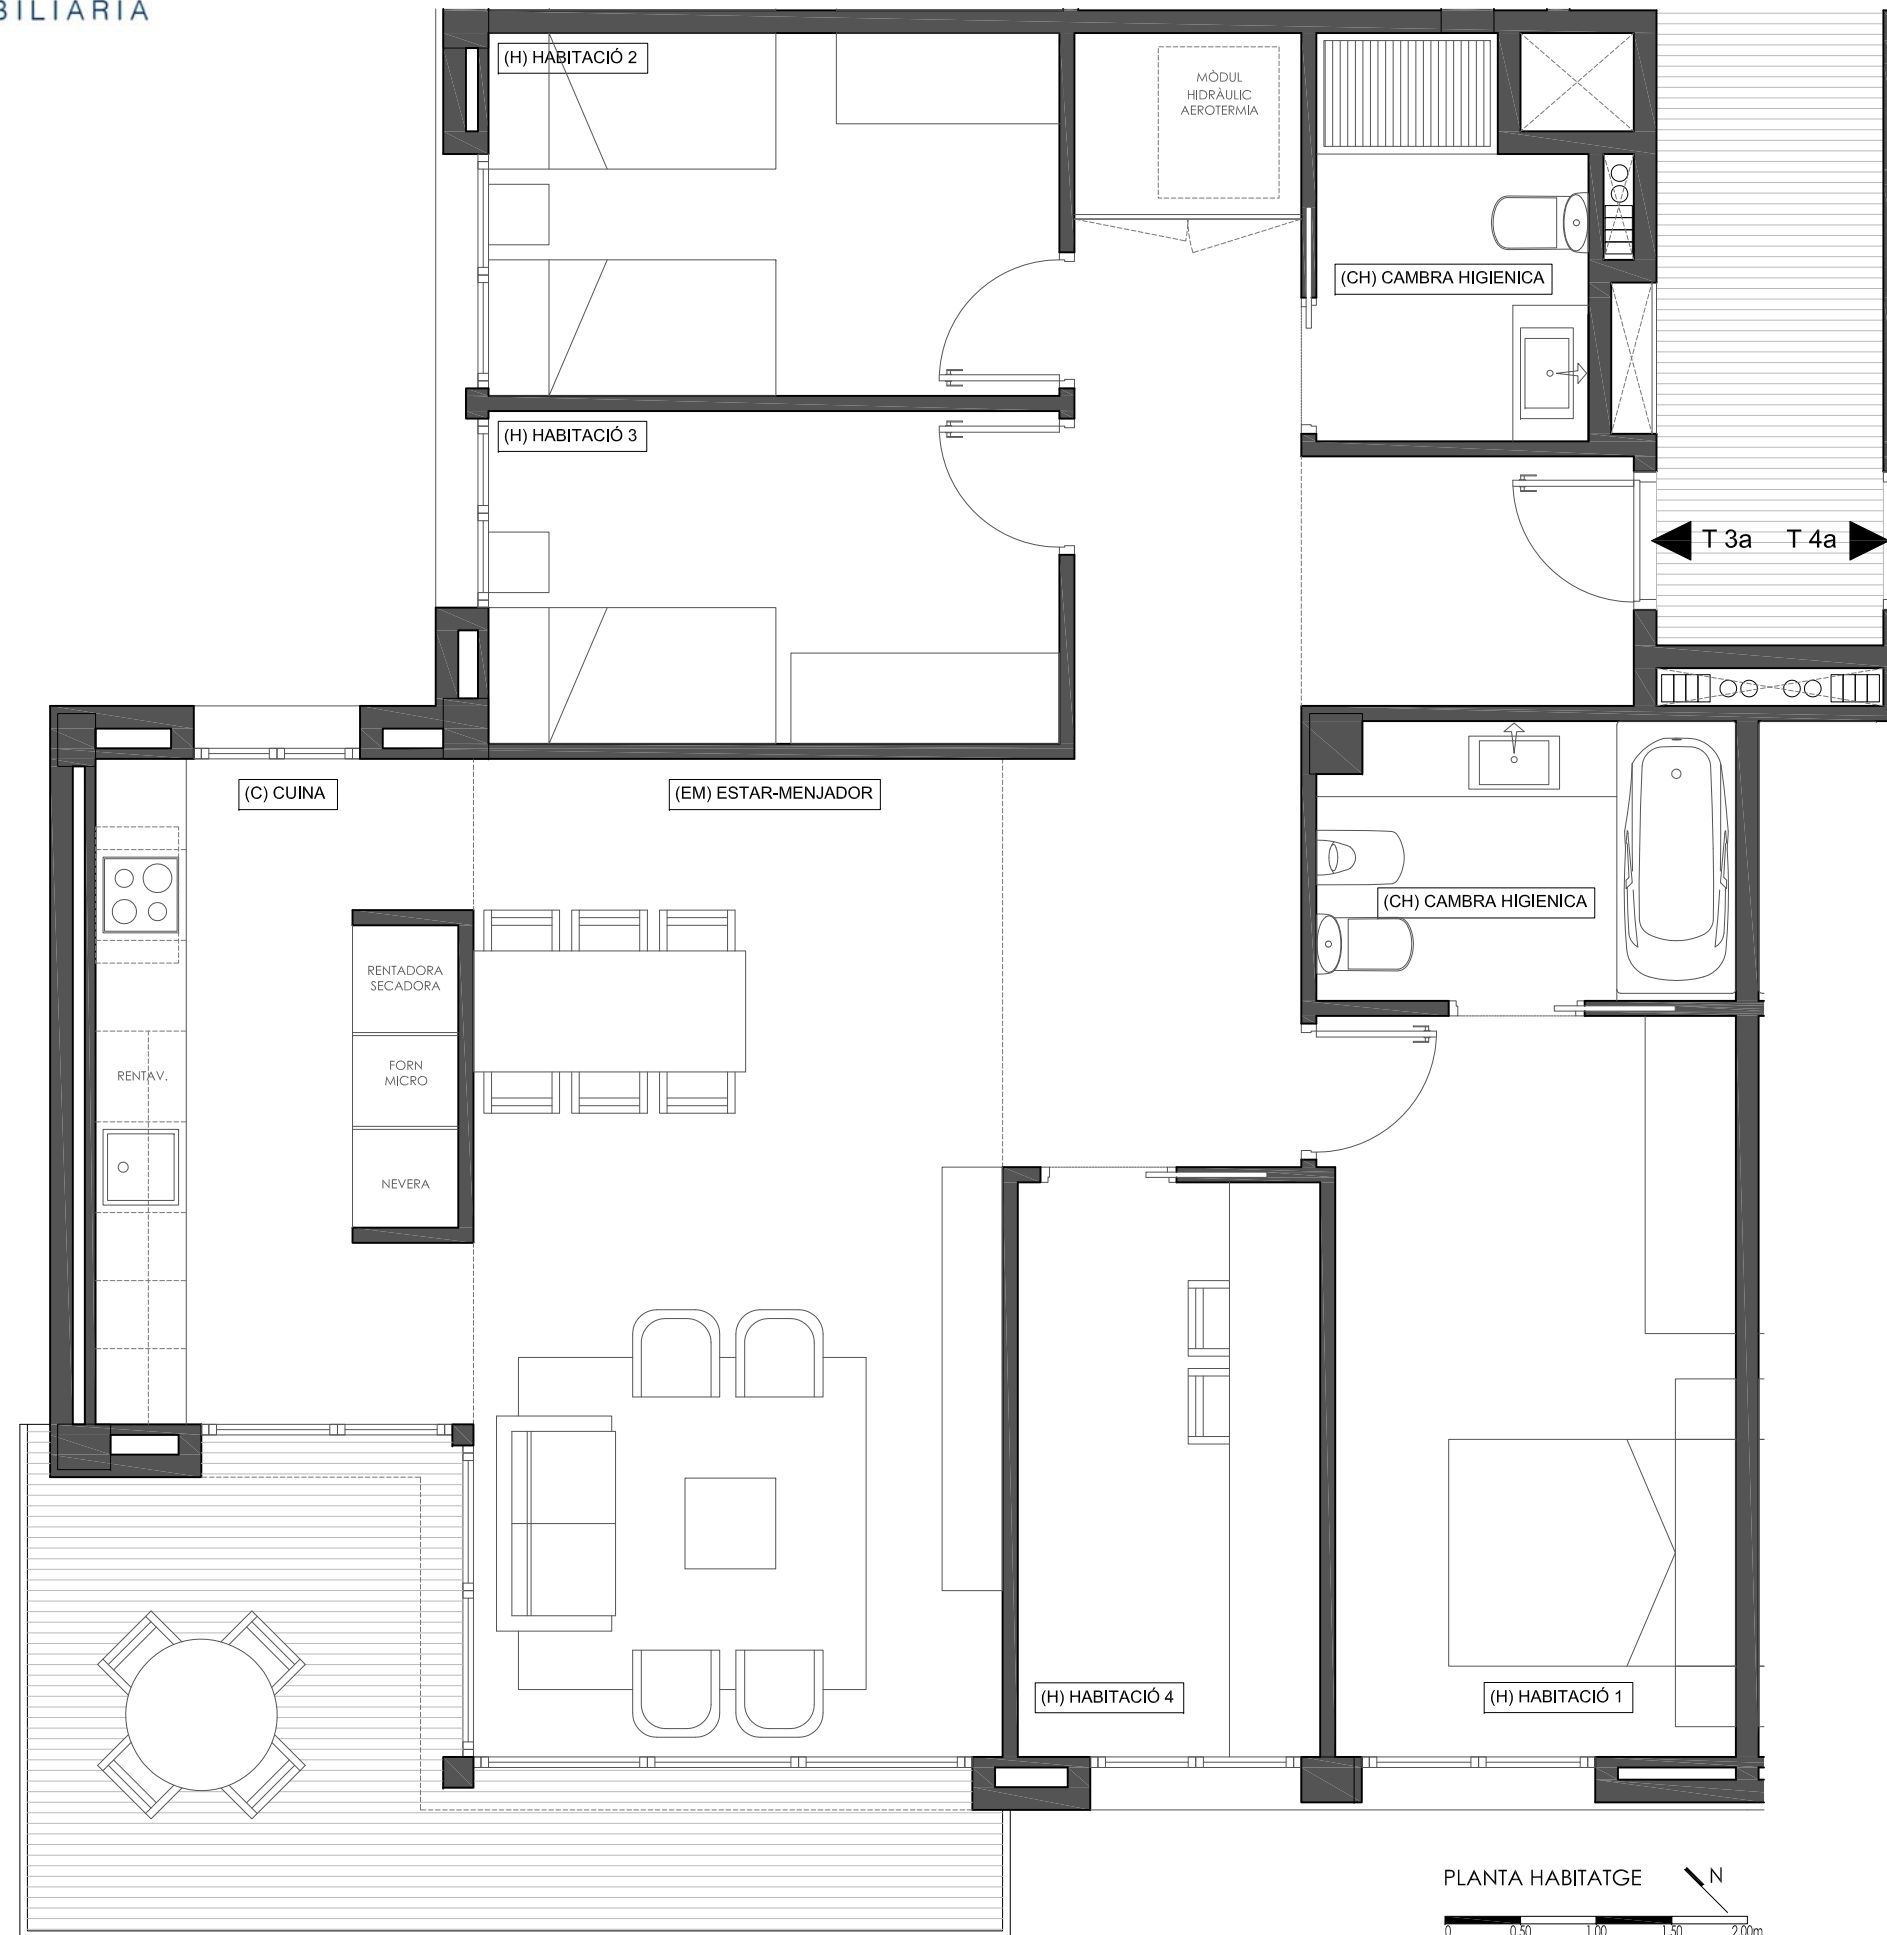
BILIARIA

(H) HABITACIÓ 2

MÒDUL HIDRÀULIC AEROTERMIA

(CH) CAMBRA HIGIENICA

(H) HABITACIÓ 3

T 3a

T 4a

(C) CUINA

(EM) ESTAR-MENJADOR

(CH) CAMBRA HIGIENICA

RENTADORA SECADORA

FORN MICRO

NEVERA

RENTAV.

(H) HABITACIÓ 4

(H) HABITACIÓ 1

PLANTA HABITATGE

N

0 0.50 1.00 1.50 2.00m